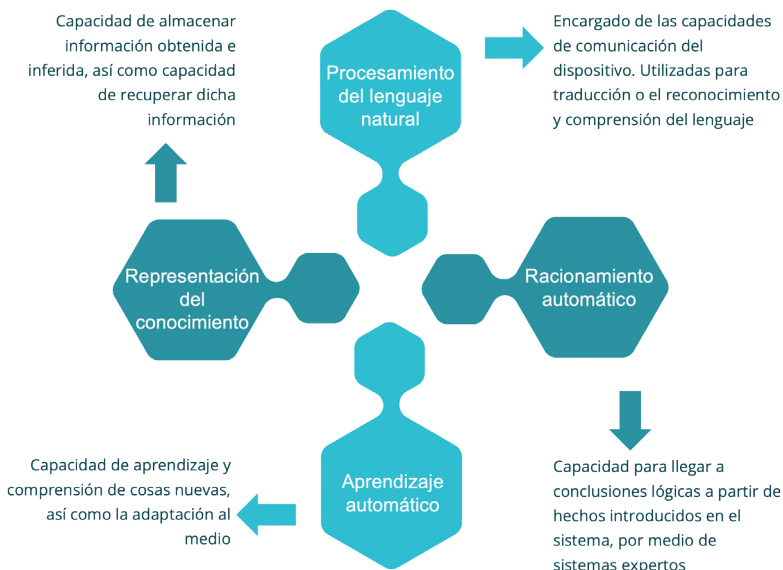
Capacidad de almacenar información obtenida e inferida, así como capacidad de recuperar dicha información

Procesamiento del lenguaje natural

Encargado de las capacidades de comunicación del dispositivo. Utilizadas para traducción o el reconocimiento y comprensión del lenguaje

Representación del conocimiento

Racionamiento automático

Capacidad de aprendizaje y comprensión de cosas nuevas, así como la adaptación al medio

Aprendizaje automático

Capacidad para llegar a conclusiones lógicas a partir de hechos introducidos en el sistema, por medio de sistemas expertos